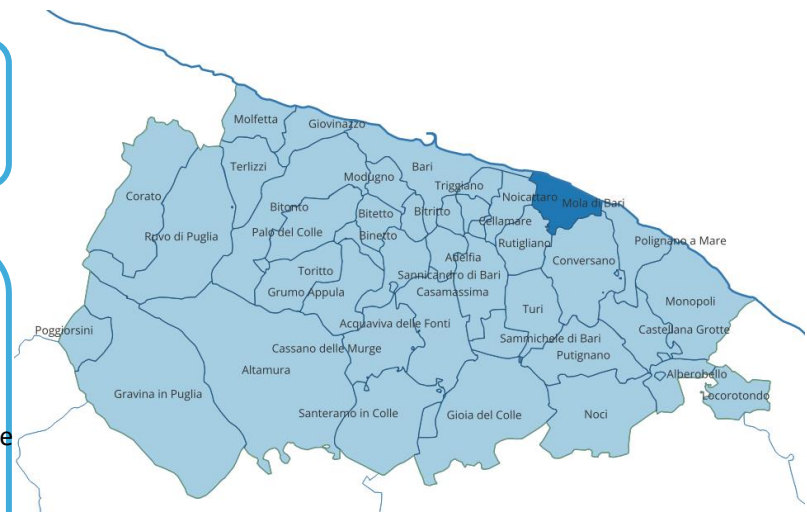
Molfetta
Giovinazzo
Terlizzi
Bari
Modugno
Triggiano
Noicattaro
Mola di Bari
Corato
Bitonto
Bitetto
Bitritto
Cellamare
Ruvo di Puglia
Palo del Colle
Binetto
Rutigliano
Polignano a Mare
Adelfia
Toritto
Sannicandro di Bari
Conversano
Grumo Appula
Casamassima
Monopoli
Poggiorsini
Turi
Acquaviva delle Fonti
Castellana Grotte
Sammichele di Bari
Cassano delle Murge
Putignano
Altamura
Alberobello
Gravina in Puglia
Locorotondo
Santeramo in Colle
Gioia del Colle
Noci
e